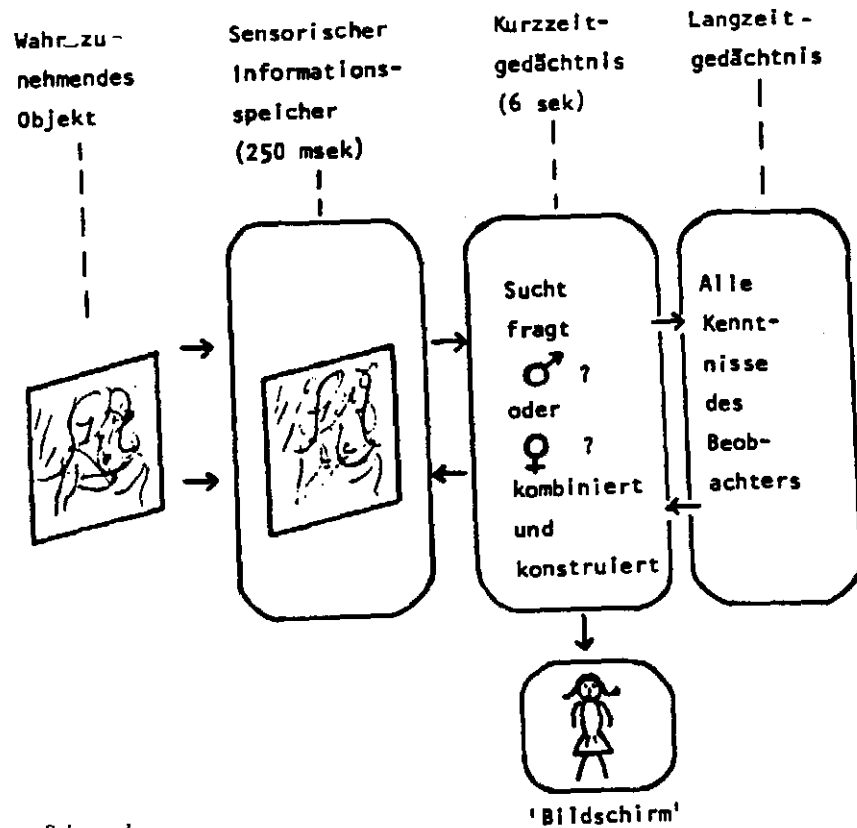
Wahr_zunehmendes Objekt

Sensorischer Informationsspeicher (250 msek)

Kurzzeitgedächtnis (6 sek)

Langzeitgedächtnis

Sucht fragt ♂ ? oder ♀ ? kombiniert und konstruiert

Alle Kenntnisse des Beobachters

'Bildschirm'

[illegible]